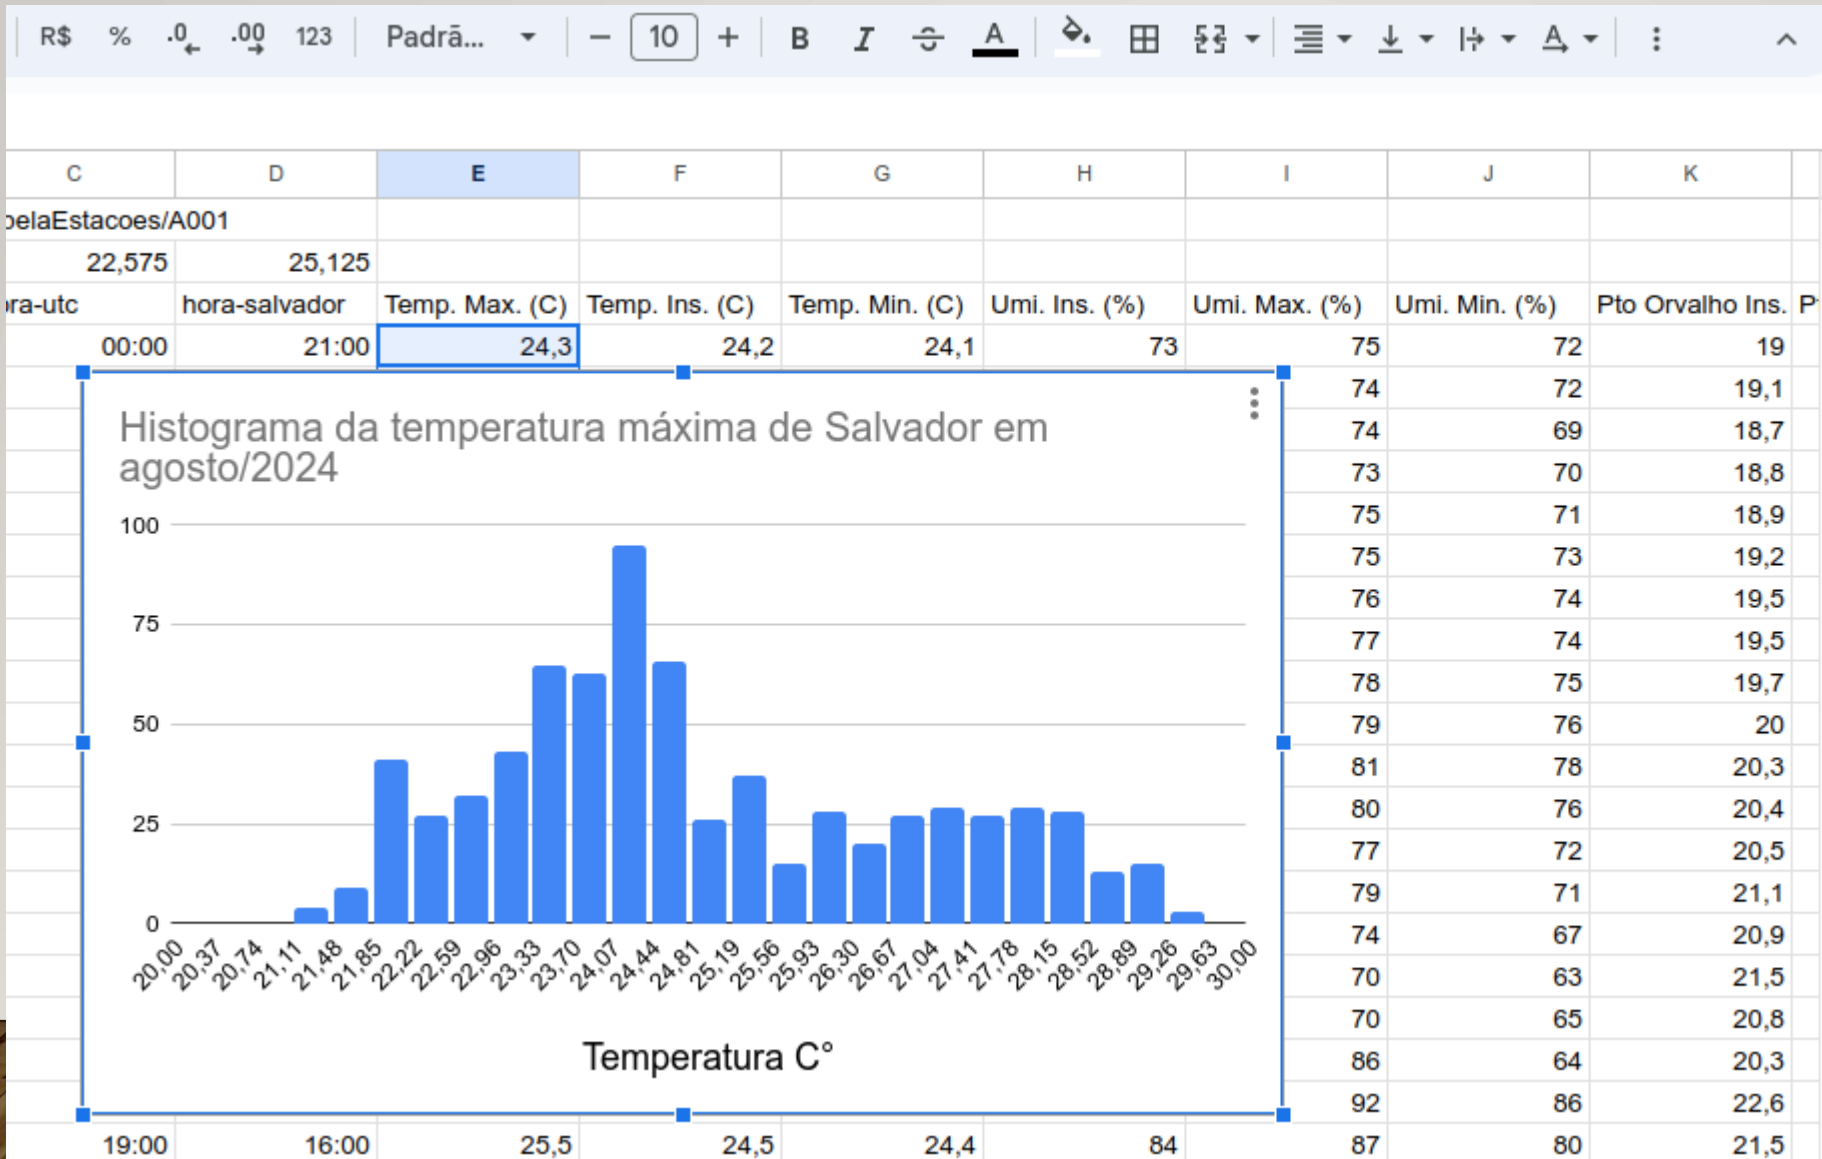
R$ % .0 .00 123 Padrã... − 10 + B I A ⋮

| C | D | E | F | G | H | I | J | K |
|---|---|---|---|---|---|---|---|---|
| belaEstacoes/A001 | | | | | | | | |
| 22,575 | 25,125 | | | | | | | |
| ra-utc | hora-salvador | Temp. Max. (C) | Temp. Ins. (C) | Temp. Min. (C) | Umi. Ins. (%) | Umi. Max. (%) | Umi. Min. (%) | Pto Orvalho Ins. |
| 00:00 | 21:00 | 24,3 | 24,2 | 24,1 | 73 | 75 | 72 | 19 |
| | | | | | | 74 | 72 | 19,1 |
| | | | | | | 74 | 69 | 18,7 |
| | | | | | | 73 | 70 | 18,8 |
| | | | | | | 75 | 71 | 18,9 |
| | | | | | | 75 | 73 | 19,2 |
| | | | | | | 76 | 74 | 19,5 |
| | | | | | | 77 | 74 | 19,5 |
| | | | | | | 78 | 75 | 19,7 |
| | | | | | | 79 | 76 | 20 |
| | | | | | | 81 | 78 | 20,3 |
| | | | | | | 80 | 76 | 20,4 |
| | | | | | | 77 | 72 | 20,5 |
| | | | | | | 79 | 71 | 21,1 |
| | | | | | | 74 | 67 | 20,9 |
| | | | | | | 70 | 63 | 21,5 |
| | | | | | | 70 | 65 | 20,8 |
| | | | | | | 86 | 64 | 20,3 |
| | | | | | | 92 | 86 | 22,6 |
| 19:00 | 16:00 | 25,5 | 24,5 | 24,4 | 84 | 87 | 80 | 21,5 |

Histograma da temperatura máxima de Salvador em agosto/2024

100
75
50
25
0

20,00 20,37 20,74 21,11 21,48 21,85 22,22 22,59 22,96 23,33 23,70 24,07 24,44 24,81 25,19 25,56 25,93 26,30 26,67 27,04 27,41 27,78 28,15 28,52 28,89 29,26 29,63 30,00

Temperatura C°